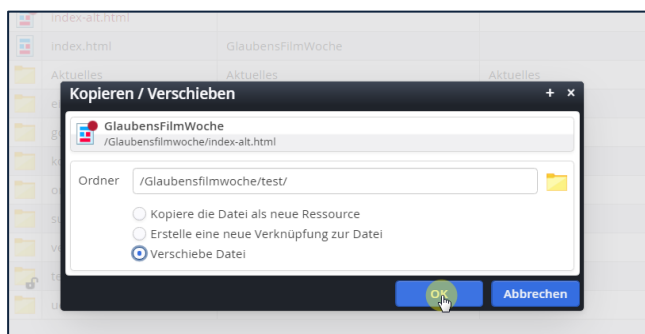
index-alt.html
index.html GlaubensFilmWoche
Aktuelles Aktuelles Aktuelles

Kopieren / Verschieben + ×

GlaubensFilmWoche
/Glaubensfilmwoche/index-alt.html

Ordner /Glaubensfilmwoche/test/

Kopiere die Datei als neue Ressource
Erstelle eine neue Verknüpfung zur Datei
Verschiebe Datei

OK Abbrechen